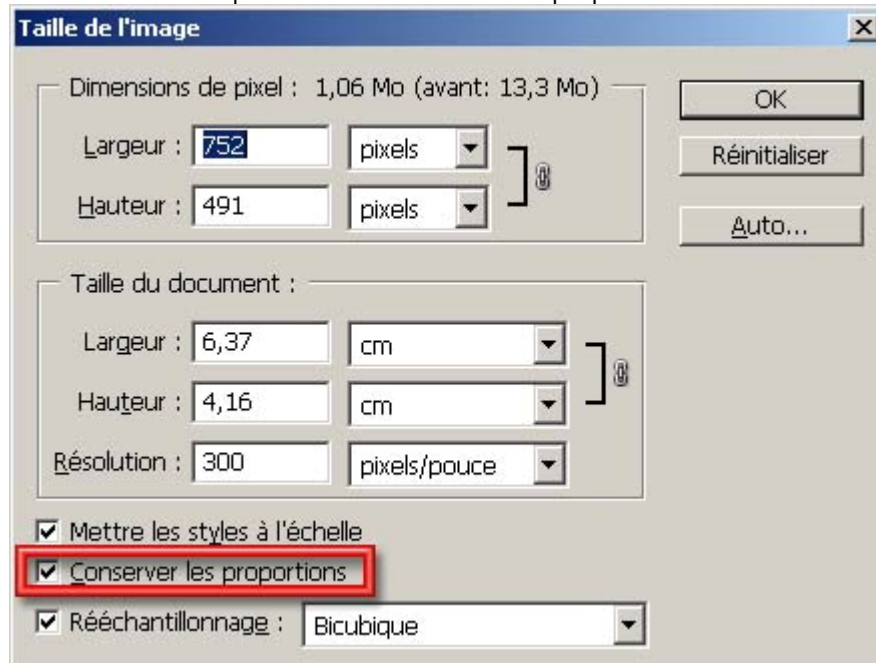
Taille de l'image

Dimensions de pixel : 1,06 Mo (avant: 13,3 Mo)

Largeur : 752 pixels

Hauteur : 491 pixels

OK

Réinitialiser

Auto...

Taille du document :

Largeur : 6,37 cm

Hauteur : 4,16 cm

Résolution : 300 pixels/pouce

☑ Mettre les styles à l'échelle

☑ Conserver les proportions

☑ Rééchantillonnage : Bicubique